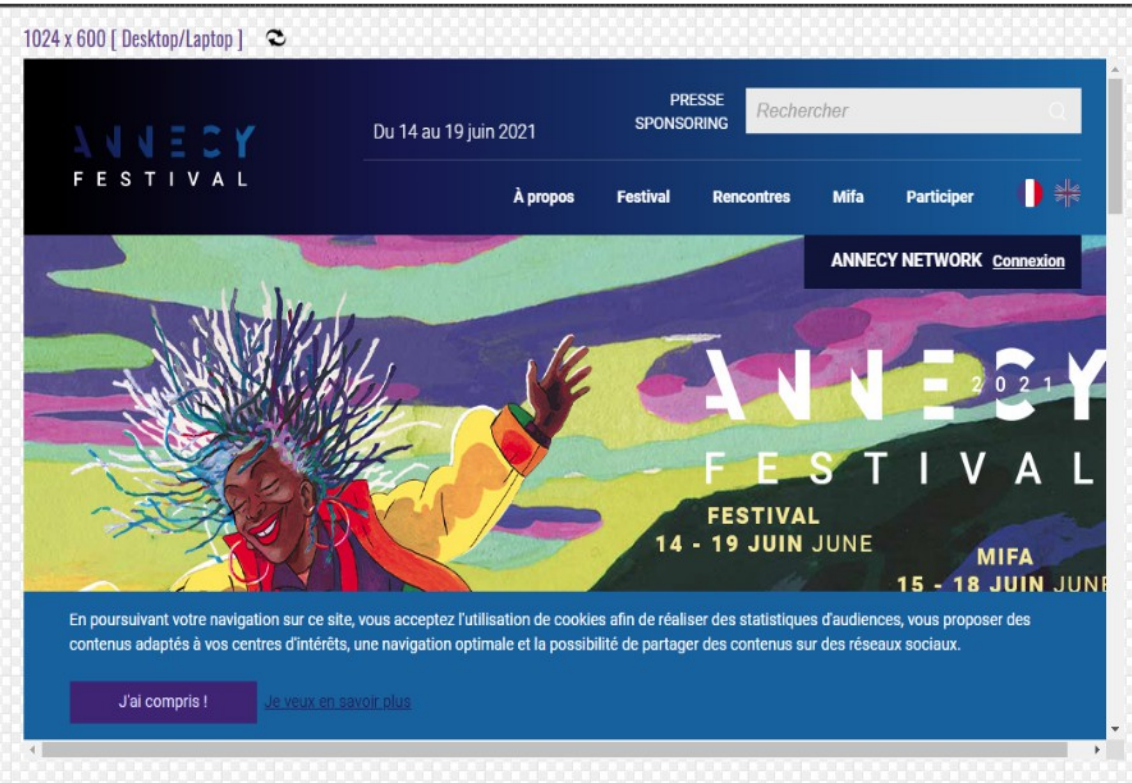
1024 x 600 [ Desktop/Laptop ]

ANNECY
FESTIVAL

Du 14 au 19 juin 2021

PRESSE
SPONSORING

Rechercher

À propos Festival Rencontres Mifa Participer

ANNECY NETWORK Connexion

ANNECY 2021
FESTIVAL
FESTIVAL
14 - 19 JUIN JUNE
MIFA
15 - 18 JUIN JUN

En poursuivant votre navigation sur ce site, vous acceptez l'utilisation de cookies afin de réaliser des statistiques d'audiences, vous proposer des contenus adaptés à vos centres d'intérêts, une navigation optimale et la possibilité de partager des contenus sur des réseaux sociaux.

J'ai compris !

Je veux en savoir plus